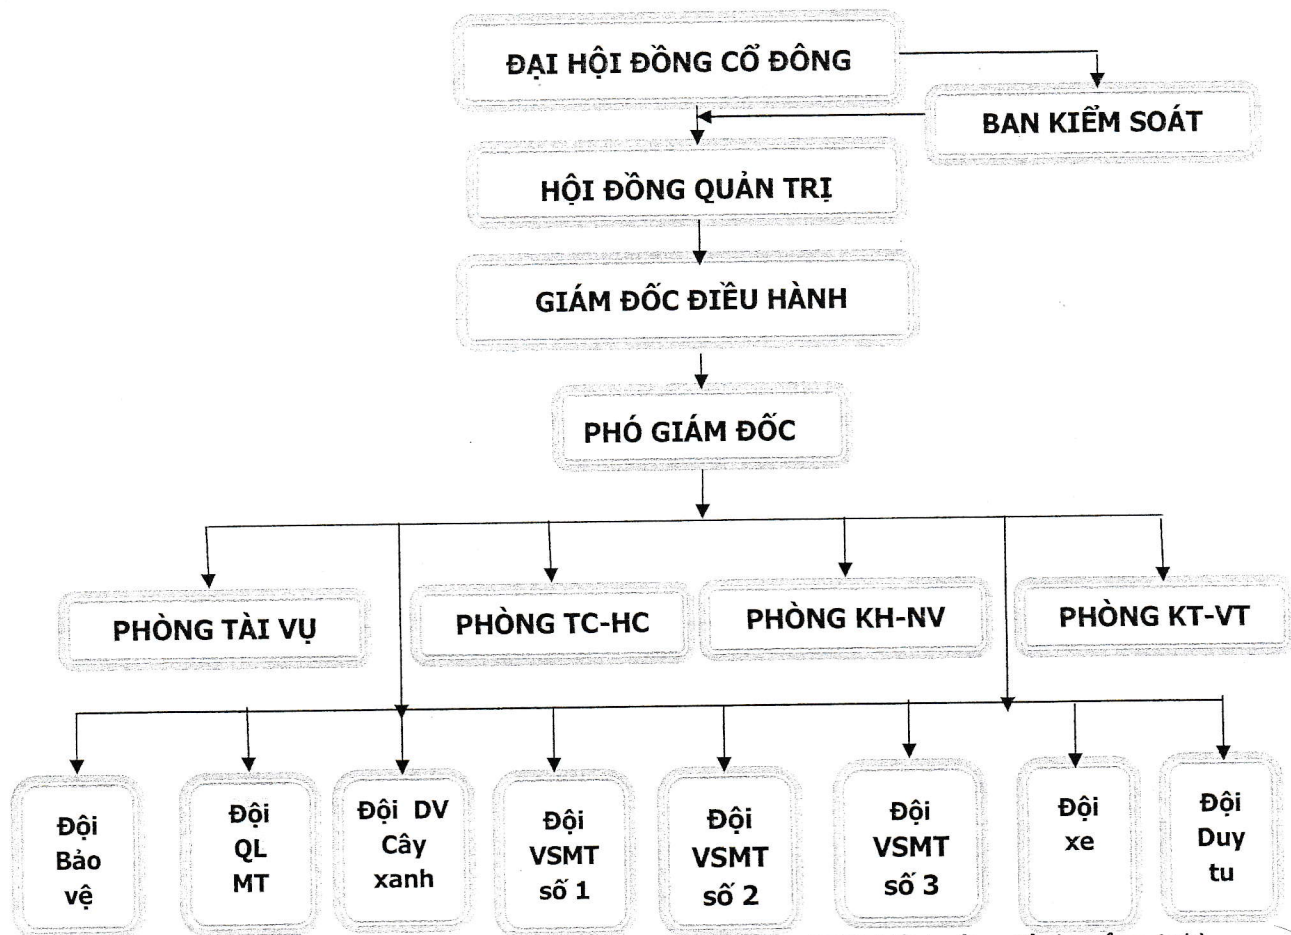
ĐẠI HỘI ĐỒNG CỔ ĐÔNG

BAN KIỂM SOÁT

HỘI ĐỒNG QUẢN TRỊ

GIÁM ĐỐC ĐIỀU HÀNH

PHÓ GIÁM ĐỐC

PHÒNG TÀI VỤ

PHÒNG TC-HC

PHÒNG KH-NV

PHÒNG KT-VT

Đội Bảo vệ

Đội QL MT

Đội DV Cây xanh

Đội VSMT số 1

Đội VSMT số 2

Đội VSMT số 3

Đội xe

Đội Duy tu